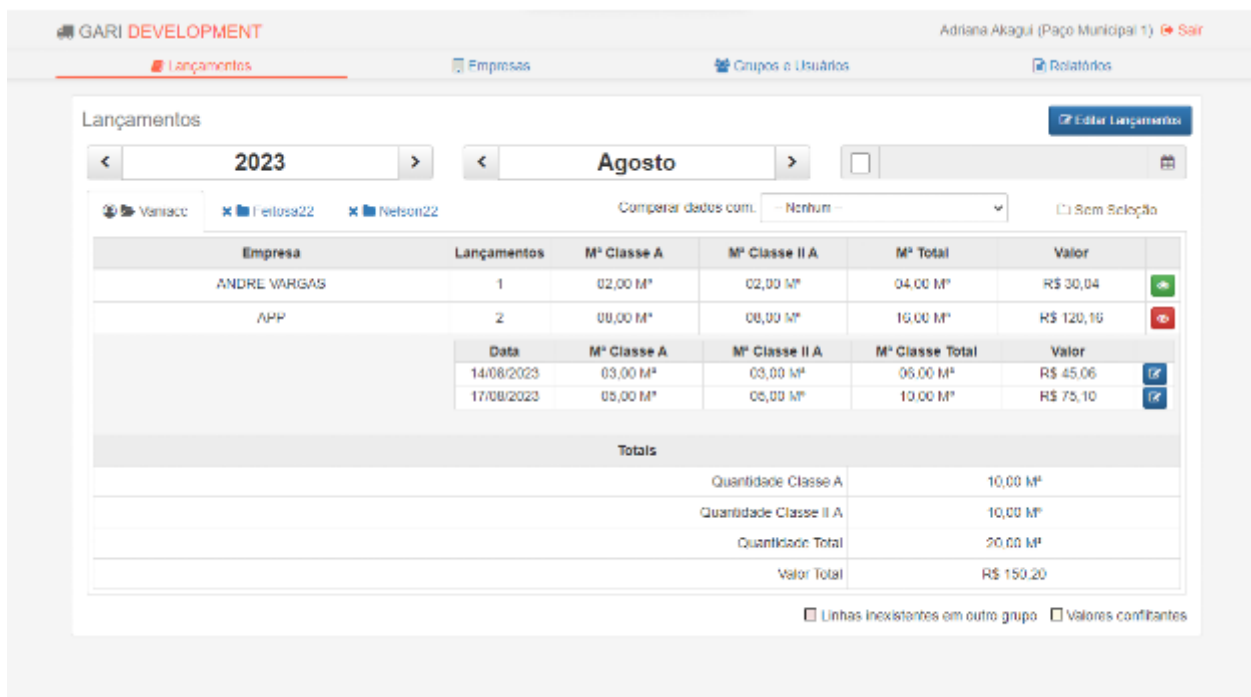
GARI DEVELOPMENT

Adriana Akagui (Paço Municipal 1) Sair

Lançamentos Empresas Grupos e Usuários Relatórios

Lançamentos

Editar Lançamentos

< 2023 >

< Agosto >

Variacc Feltosa22 Nelson22

Comparar dados com: -- Nenhum --

Sem Seleção

| Empresa | Lançamentos | M³ Classe A | M³ Classe II A | M³ Total | Valor |
|---|---|---|---|---|---|
| ANDRE VARGAS | 1 | 02,00 M³ | 02,00 M³ | 04,00 M³ | R$ 30,04 |
| APP | 2 | 08,00 M³ | 08,00 M³ | 16,00 M³ | R$ 120,16 |

| Data | M³ Classe A | M³ Classe II A | M³ Classe Total | Valor |
|---|---|---|---|---|
| 14/08/2023 | 03,00 M³ | 03,00 M³ | 06,00 M³ | R$ 45,06 |
| 17/08/2023 | 05,00 M³ | 05,00 M³ | 10,00 M³ | R$ 75,10 |

Totais

| | |
|---|---|
| Quantidade Classe A | 10,00 M³ |
| Quantidade Classe II A | 10,00 M³ |
| Quantidade Total | 20,00 M³ |
| Valor Total | R$ 150,20 |

Linhas inexistentes em outro grupo Valores conflitantes